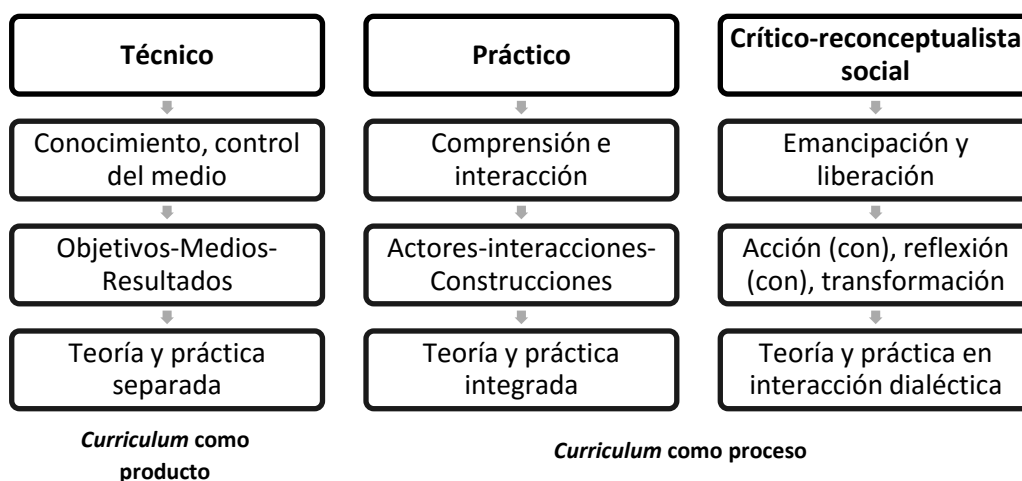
Técnico

Conocimiento, control del medio

Objetivos-Medios-Resultados

Teoría y práctica separada

Práctico

Comprensión e interacción

Actores-interacciones-Construcciones

Teoría y práctica integrada

Crítico-reconceptualista social

Emancipación y liberación

Acción (con), reflexión (con), transformación

Teoría y práctica en interacción dialéctica

*Curriculum* como producto

*Curriculum* como proceso